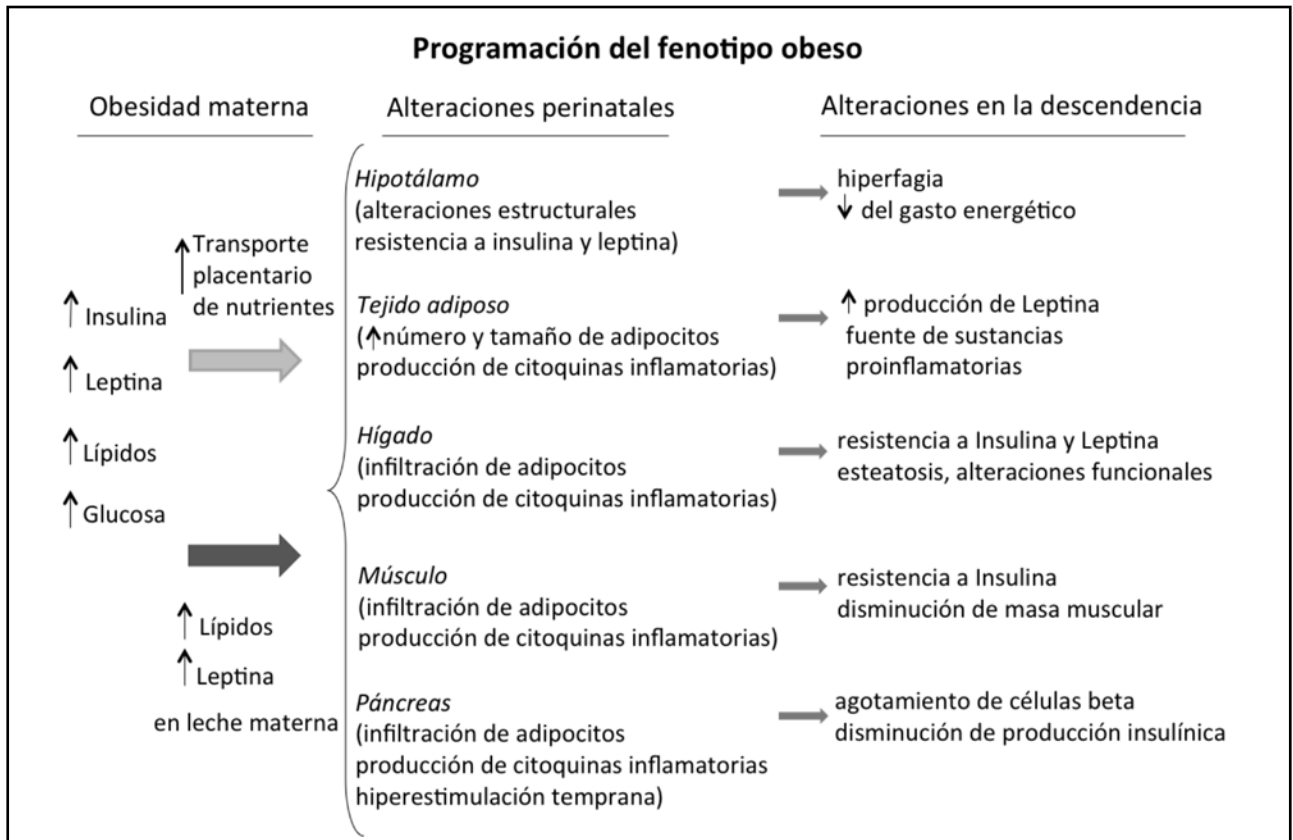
Programación del fenotipo obeso

Obesidad materna

↑ Transporte placentario de nutrientes

↑ Insulina

↑ Leptina

↑ Lípidos

↑ Glucosa

↑ Lípidos

↑ Leptina

en leche materna

Alteraciones perinatales

Hipotálamo
(alteraciones estructurales
resistencia a insulina y leptina)

Tejido adiposo
(↑número y tamaño de adipocitos
producción de citoquinas inflamatorias)

Hígado
(infiltración de adipocitos
producción de citoquinas inflamatorias)

Músculo
(infiltración de adipocitos
producción de citoquinas inflamatorias)

Páncreas
(infiltración de adipocitos
producción de citoquinas inflamatorias
hiperestimulación temprana)

Alteraciones en la descendencia

hiperfagia
↓ del gasto energético

↑ producción de Leptina
fuente de sustancias
proinflamatorias

resistencia a Insulina y Leptina
esteatosis, alteraciones funcionales

resistencia a Insulina
disminución de masa muscular

agotamiento de células beta
disminución de producción insulínica